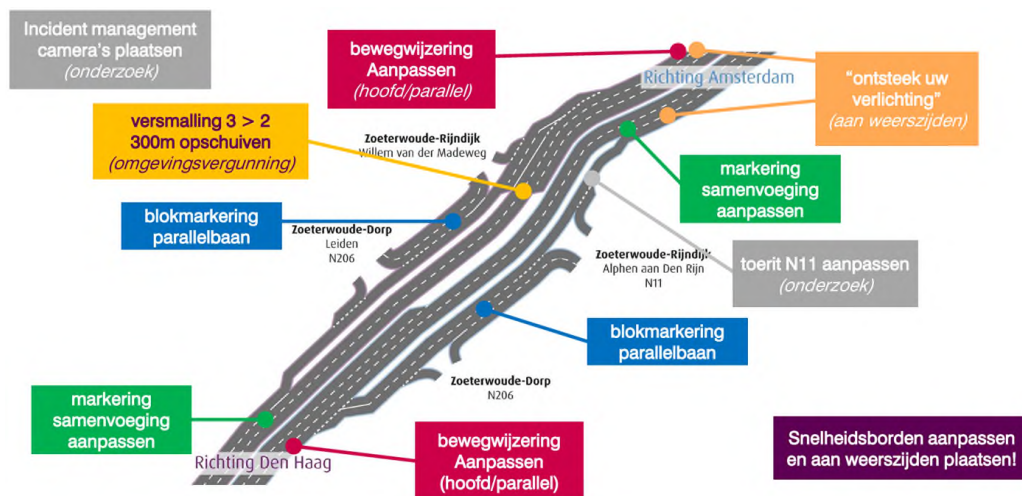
Incident management camera's plaatsen
(onderzoek)

bewegwijzering
Aanpassen
(hoofd/parallel)

Richting Amsterdam

"ontsteek uw verlichting"
(aan weerszijden)

versmalling 3 > 2
300m opschuiven
(omgevingsvergunning)

Zoeterwoude-Rijndijk
Willem van der Madeweg

markering
samenvoeging
aanpassen

blokmarkering
parallelbaan

Zoeterwoude-Dorp
Leiden
N206

Zoeterwoude-Rijndijk
Alphen aan Den Rijn
N11

toerit N11 aanpassen
(onderzoek)

blokmarkering
parallelbaan

Zoeterwoude-Dorp
N206

markering
samenvoeging
aanpassen

Richting Den Haag

bewegwijzering
Aanpassen
(hoofd/parallel)

Snelheidsborden aanpassen en aan weerszijden plaatsen!